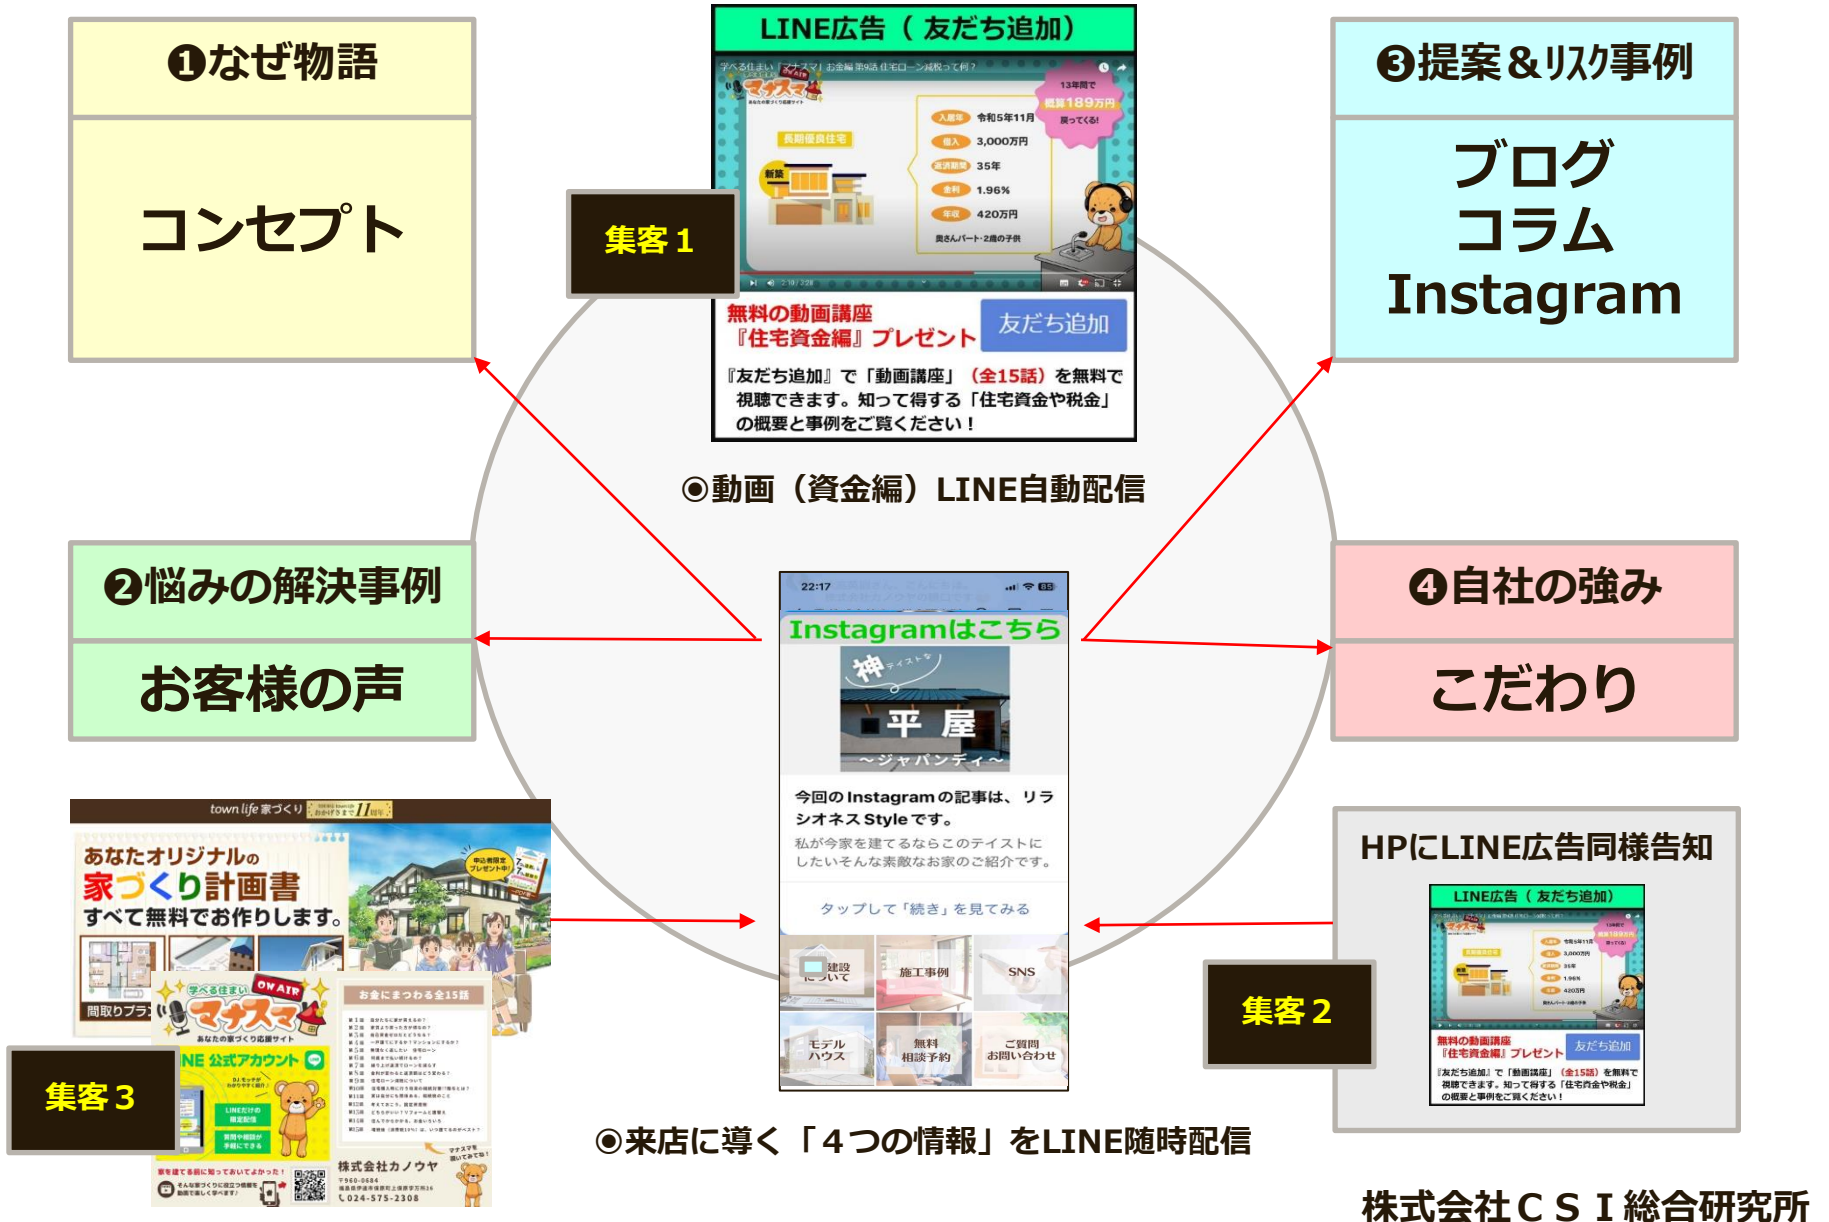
❶なぜ物語

コンセプト

LINE広告（友だち追加）

学べる住まい「マナスマ」お金編 第9話 住宅ローン減税って何？

マナスマ

長期優良住宅

新築

入居年 令和5年11月
借入 3,000万円
返済期間 35年
金利 1.96%
年収 420万円

奥さんパート・2歳の子供

13年間で 概算189万円 戻ってくる!

集客１

無料の動画講座『住宅資金編』プレゼント

友だち追加

『友だち追加』で「動画講座」（全15話）を無料で視聴できます。知って得する「住宅資金や税金」の概要と事例をご覧ください！

◉動画（資金編）LINE自動配信

❸提案＆リスク事例

ブログ
コラム
Instagram

❷悩みの解決事例

お客様の声

22:17

Instagramはこちら

神テイストな

平屋

～ジャパンディ～

今回のInstagramの記事は、リラシオネスStyleです。

私が今家を建てるならこのテイストにしたいそんな素敵なお家のご紹介です。

タップして「続き」を見てみる

建設について

施工事例

SNS

モデルハウス

無料相談予約

ご質問お問い合わせ

❹自社の強み

こだわり

town life 家づくり

あなたオリジナルの家づくり計画書すべて無料でお作りします。

間取りプラン

学べる住まい マナスマ ON AIR

あなたの家づくり応援サイト

LINE 公式アカウント

お金にまつわる全15話

株式会社カノウヤ

024-575-2308

集客３

HPにLINE広告同様告知

LINE広告（友だち追加）

無料の動画講座『住宅資金編』プレゼント

友だち追加

『友だち追加』で「動画講座」（全15話）を無料で視聴できます。知って得する「住宅資金や税金」の概要と事例をご覧ください！

集客２

◉来店に導く「４つの情報」をLINE随時配信

株式会社ＣＳＩ総合研究所